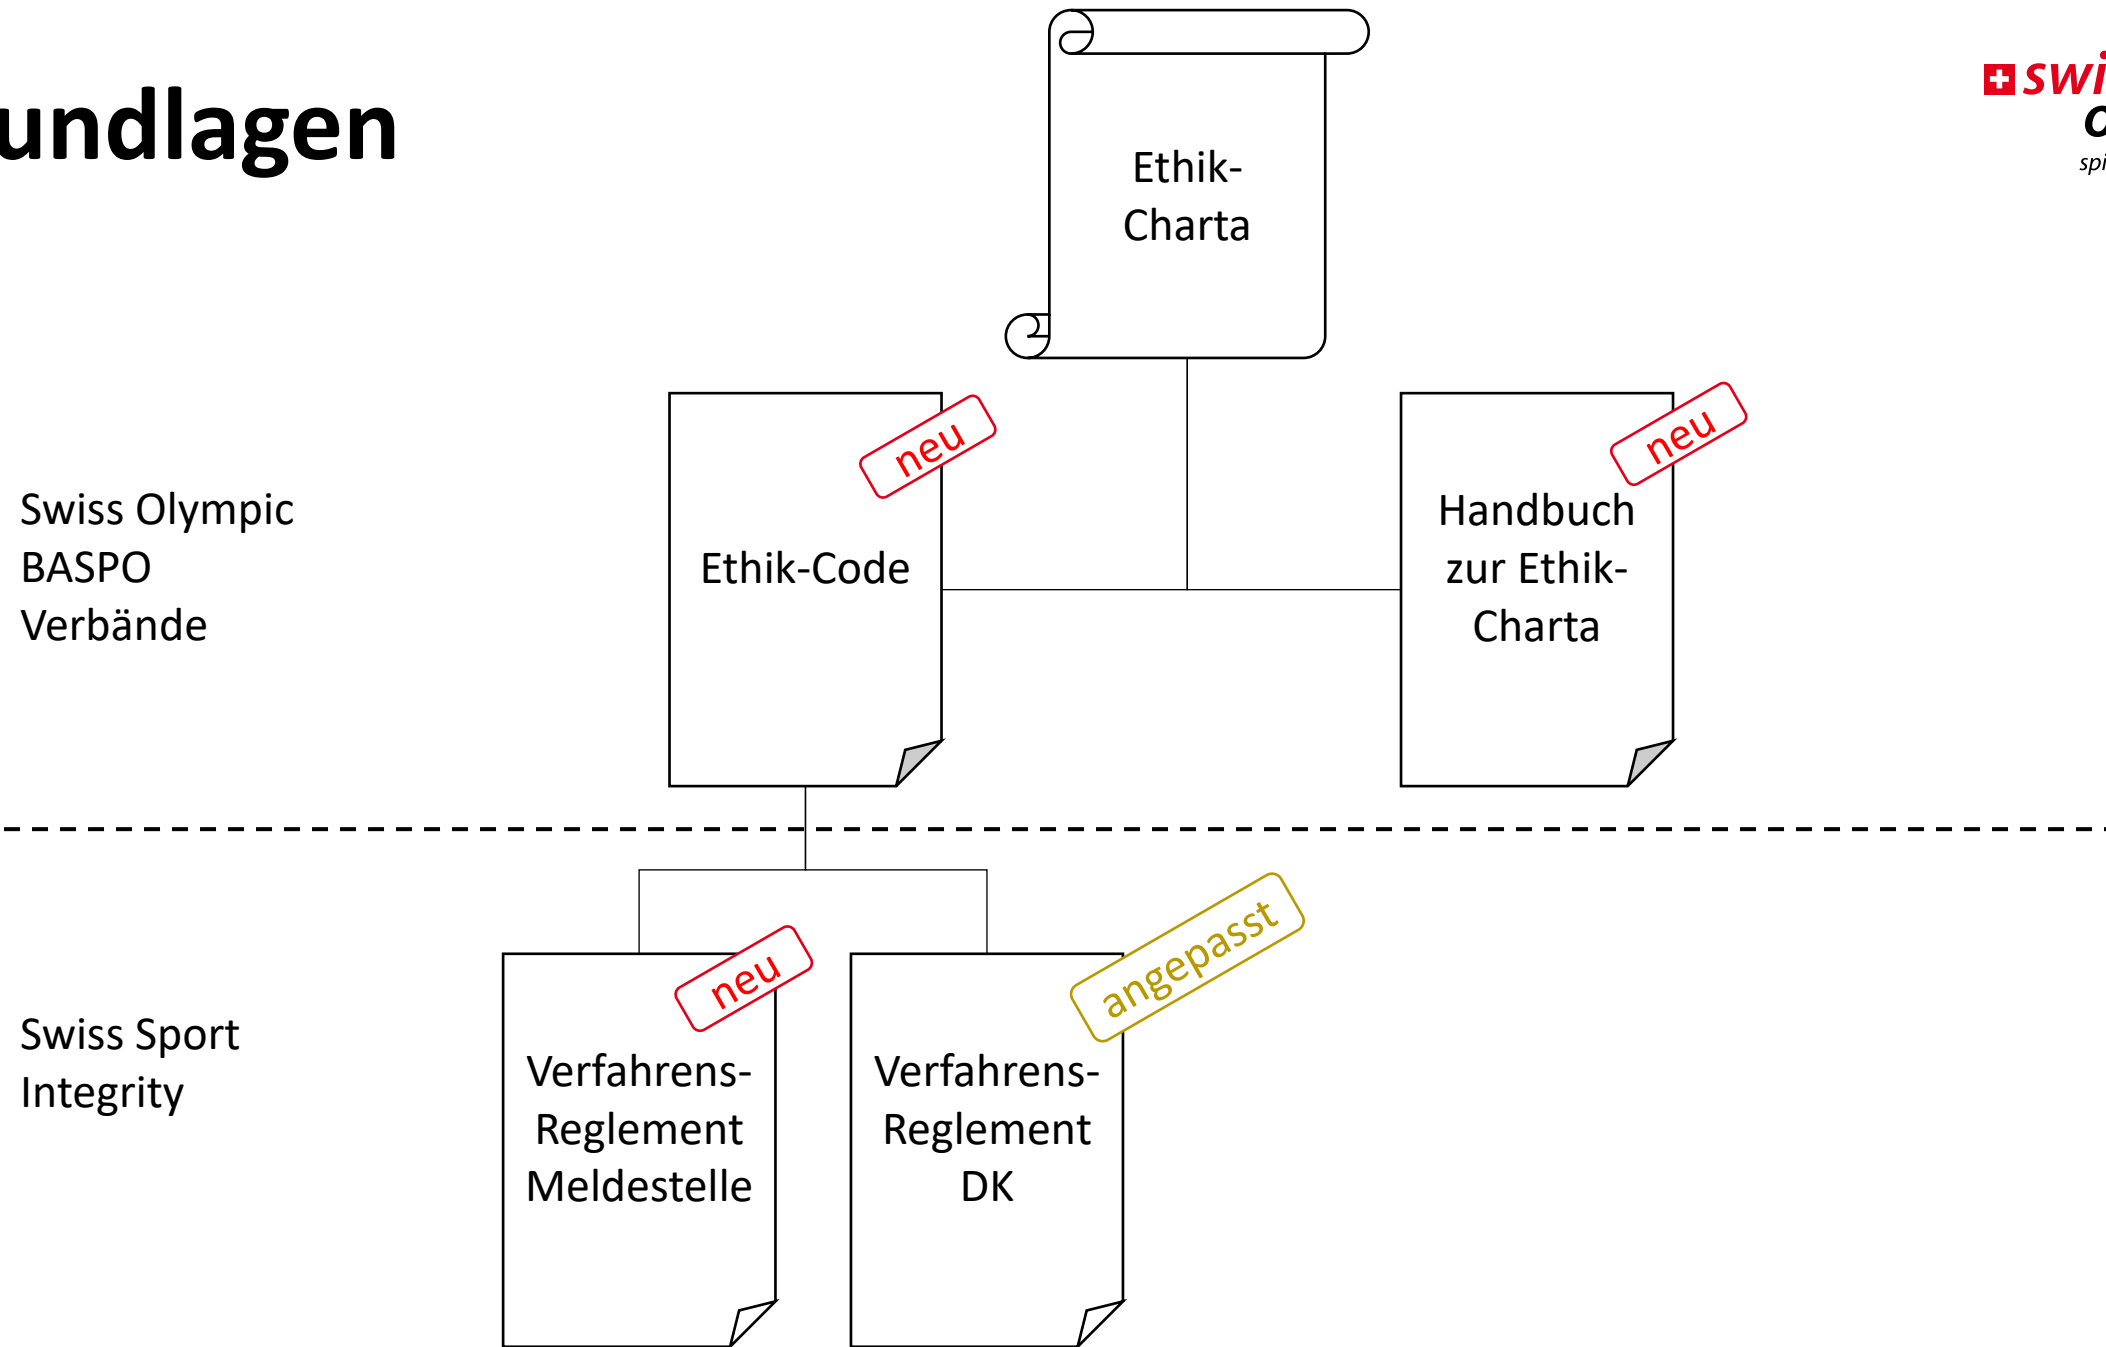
undlagen

swi
o
spi

Ethik-Charta

Swiss Olympic
BASPO
Verbände

neu
Ethik-Code

neu
Handbuch zur Ethik-Charta

Swiss Sport
Integrity

neu
Verfahrens-Reglement Meldestelle

angepasst
Verfahrens-Reglement DK